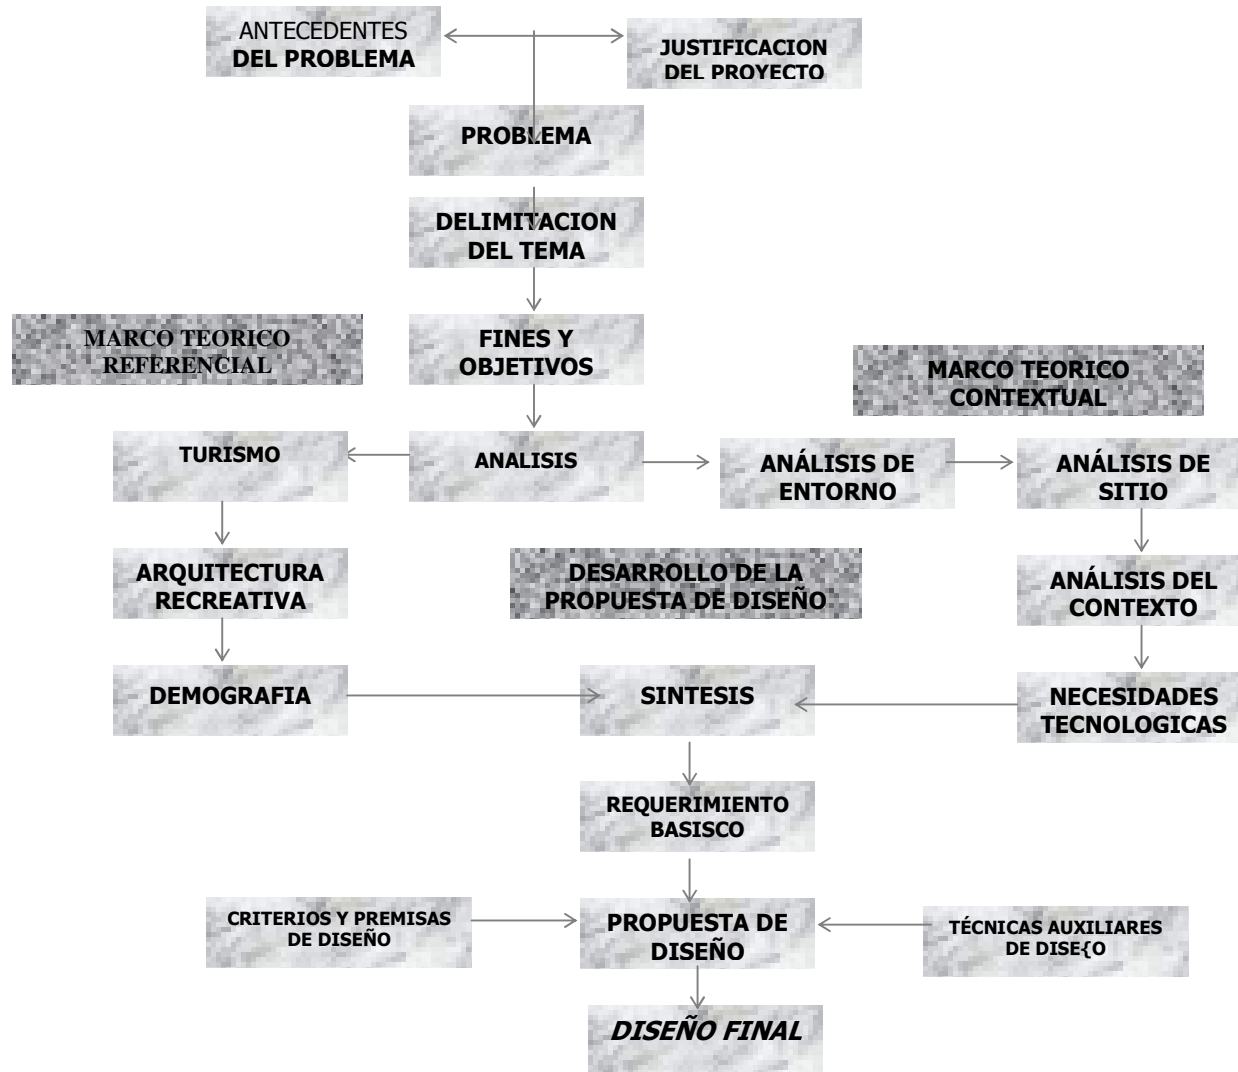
ANTECEDENTES DEL PROBLEMA

JUSTIFICACION DEL PROYECTO

PROBLEMA

DELIMITACION DEL TEMA

MARCO TEORICO REFERENCIAL

FINES Y OBJETIVOS

MARCO TEORICO CONTEXTUAL

TURISMO

ANALISIS

ANÁLISIS DE ENTORNO

ANÁLISIS DE SITIO

ARQUITECTURA RECREATIVA

DESARROLLO DE LA PROPUESTA DE DISEÑO

ANÁLISIS DEL CONTEXTO

DEMOGRAFIA

SINTESIS

NECESIDADES TECNOLOGICAS

REQUERIMIENTO BASISCO

CRITERIOS Y PREMISAS DE DISEÑO

PROPUESTA DE DISEÑO

TÉCNICAS AUXILIARES DE DISE{O

DISEÑO FINAL